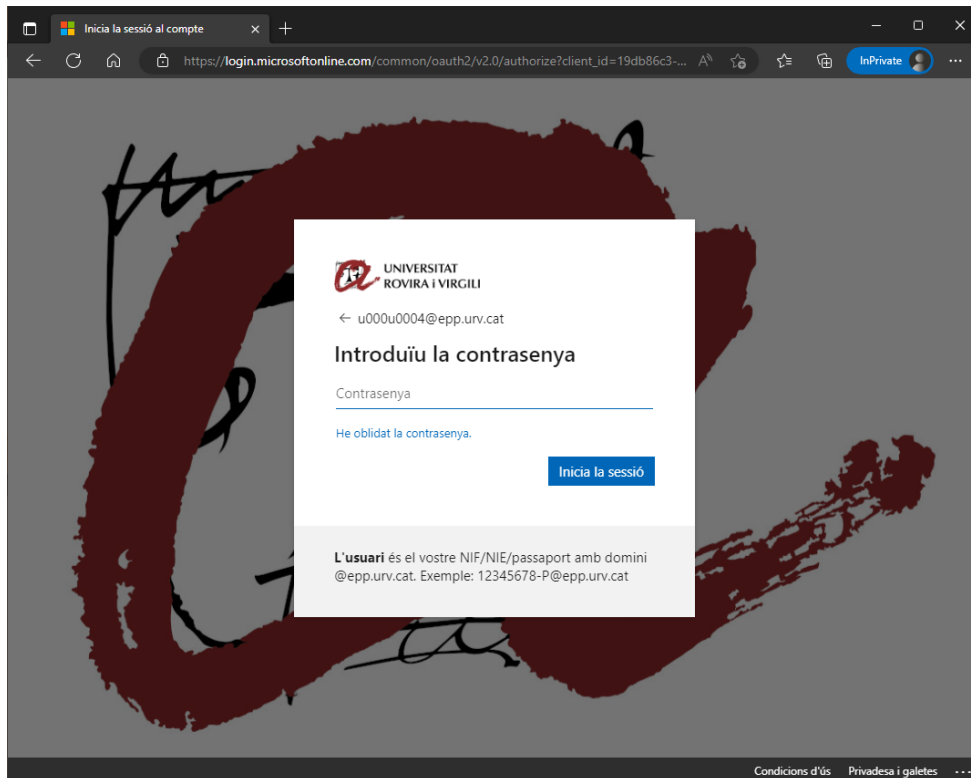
Inicia la sessió al compte

https://login.microsoftonline.com/common/oauth2/v2.0/authorize?client_id=19db86c3-...

InPrivate

UNIVERSITAT
ROVIRA i VIRGILI

← u000u0004@epp.urv.cat

Introduïu la contrasenya

Contrasenya

He oblidat la contrasenya.

Inicia la sessió

**L'usuari** és el vostre NIF/NIE/passaport amb domini @epp.urv.cat. Exemple: 12345678-P@epp.urv.cat

Condicions d'ús Privadesa i galetes ...